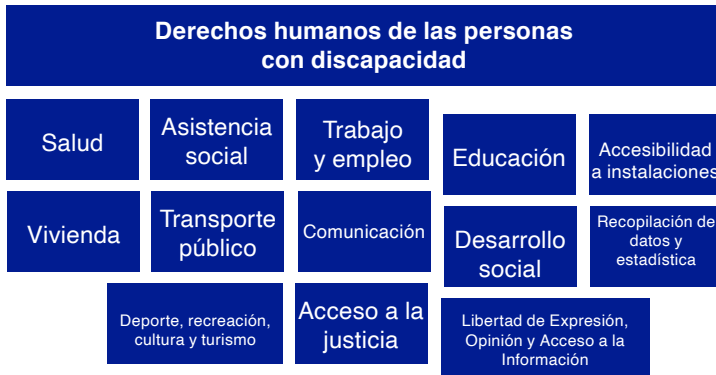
Derechos humanos de las personas con discapacidad

Salud

Asistencia social

Trabajo y empleo

Educación

Accesibilidad a instalaciones

Vivienda

Transporte público

Comunicación

Desarrollo social

Recopilación de datos y estadística

Deporte, recreación, cultura y turismo

Acceso a la justicia

Libertad de Expresión, Opinión y Acceso a la Información